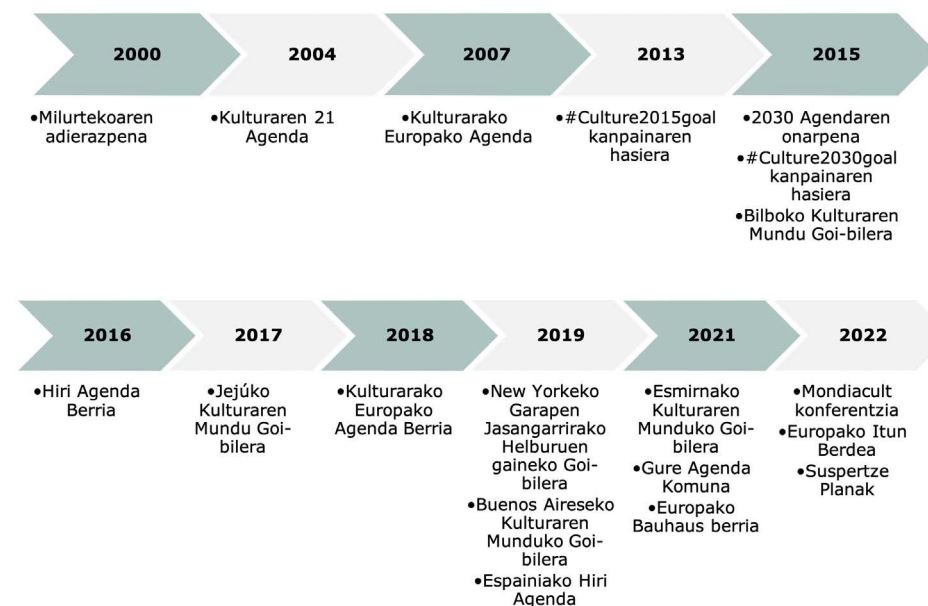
2000

•Milurtekoaren adierazpena

2004

•Kulturaren 21 Agenda

2007

•Kulturarako Europako Agenda

2013

•#Culture2015goal kanpainaren hasiera

2015

•2030 Agendaren onarpena
•#Culture2030goal kanpainaren hasiera
•Bilboko Kulturaren Mundu Goi-bilera

2016

•Hiri Agenda Berria

2017

•Jejúko Kulturaren Mundu Goi-bilera

2018

•Kulturarako Europako Agenda Berria

2019

•New Yorkeko Garapen Jasangarrirako Helburuen gaineko Goi-bilera
•Buenos Aireseko Kulturaren Munduko Goi-bilera
•Espainiako Hiri Agenda

2021

•Esmirnako Kulturaren Munduko Goi-bilera
•Gure Agenda Komuna
•Europako Bauhaus berria

2022

•Mondiacult konferentzia
•Europako Itun Berdea
•Suspertze Planak